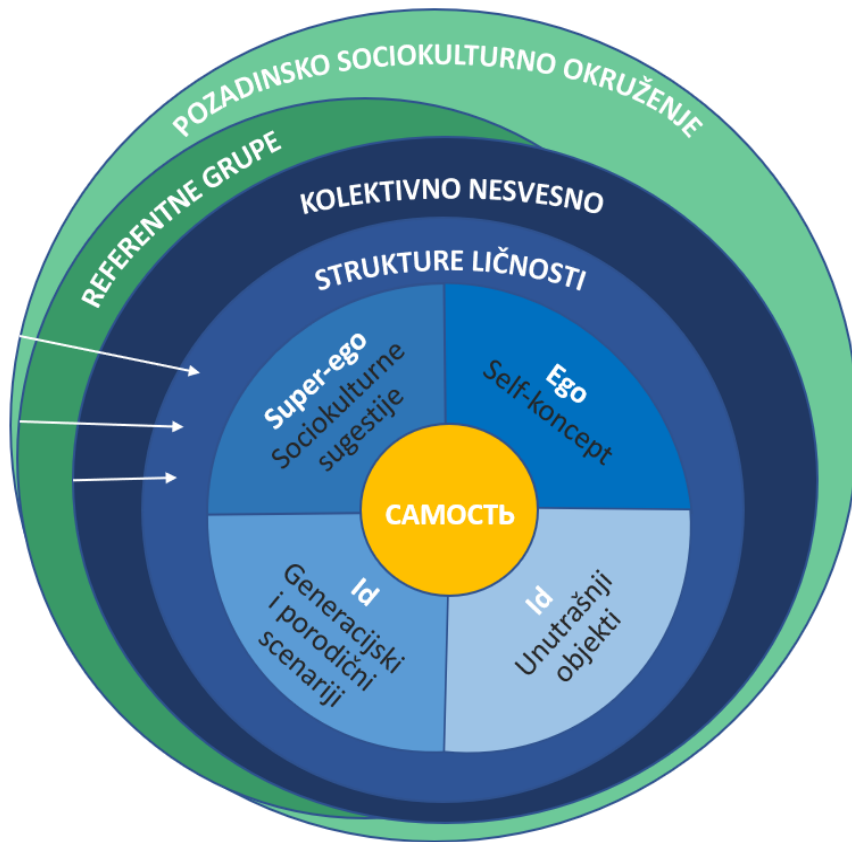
POZADINSKO SOCIOKULTURNO OKRUŽENJE

REFERENTNE GRUPE

KOLEKTIVNO NESVESNO

STRUKTURE LIČNOSTI

Super-ego
Sociokulturne sugestije

Ego
Self-koncept

САМОСТЬ

Id
Generacijski i porodični scenariji

Id
Unutrašnji objekti